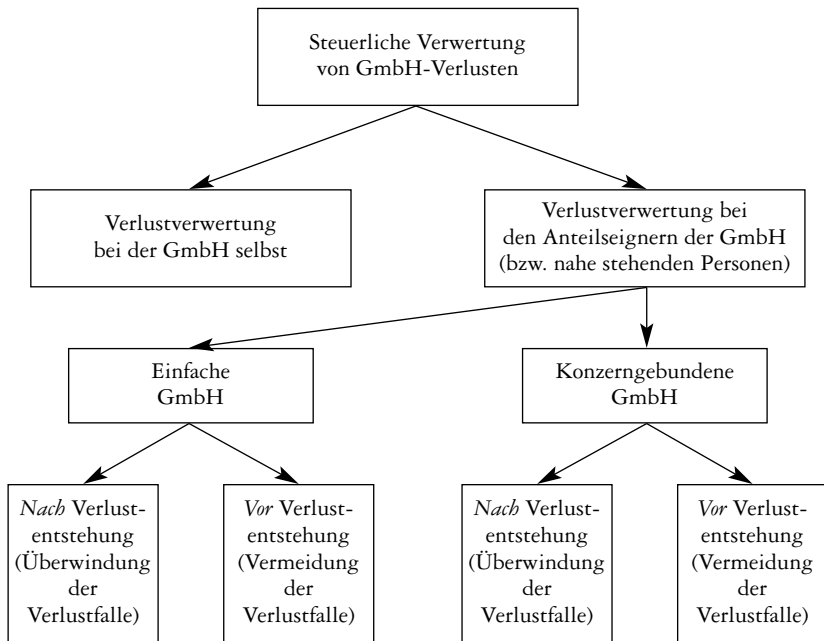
Steuerliche Verwertung von GmbH-Verlusten

Verlustverwertung bei der GmbH selbst

Verlustverwertung bei den Anteilseignern der GmbH (bzw. nahe stehenden Personen)

Einfache GmbH

Konzerngebundene GmbH

*Nach* Verlustentstehung (Überwindung der Verlustfalle)

*Vor* Verlustentstehung (Vermeidung der Verlustfalle)

*Nach* Verlustentstehung (Überwindung der Verlustfalle)

*Vor* Verlustentstehung (Vermeidung der Verlustfalle)